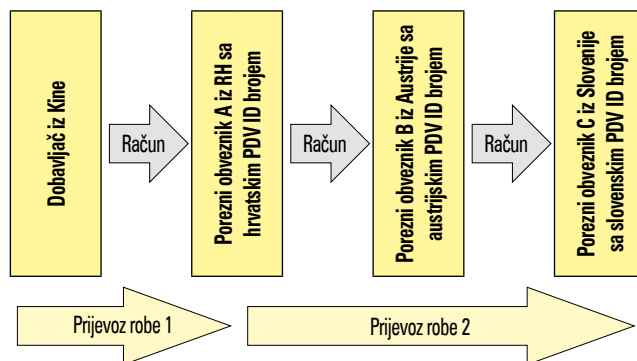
Dobavljač iz Kine

Račun

Porezni obveznik A iz RH sa hrvatskim PDV ID brojem

Račun

Porezni obveznik B iz Austrije sa austrijskim PDV ID brojem

Račun

Porezni obveznik C iz Slovenije sa slovenskim PDV ID brojem

Prijevoz robe 1

Prijevoz robe 2